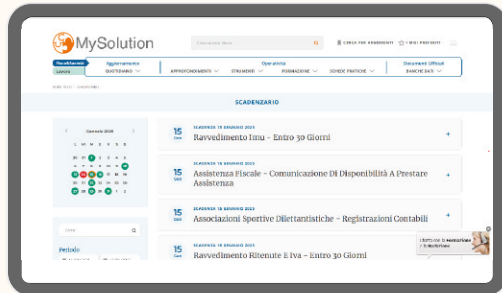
MySolution

Cerca tra i libri

CERCA PER ABBONAMENTI | I MIEI PREFERITI

Aggiornamento
QUOTIDIANO

Operatività
APPROFONDIMENTI | STRUMENTI | FORMAZIONE | SCHEDE PRATICHE

Documenti Ufficiali
BANCHE DATI

SCADENZARIO

Gennaio 2026

L M M G V S D

15 Gen
SCADENZA 15 GENNAIO 2023
Ravvedimento Imu - Entro 30 Giorni

15 Gen
SCADENZA 15 GENNAIO 2023
Assistenza Fiscale - Comunicazione Di Disponibilità A Prestare Assistenza

15 Gen
SCADENZA 15 GENNAIO 2023
Associazioni Sportive Dilettantistiche - Registrazioni Contabili

15 Gen
SCADENZA 15 GENNAIO 2023
Ravvedimento Ritenute E Iva - Entro 30 Giorni

Cerca

Periodo